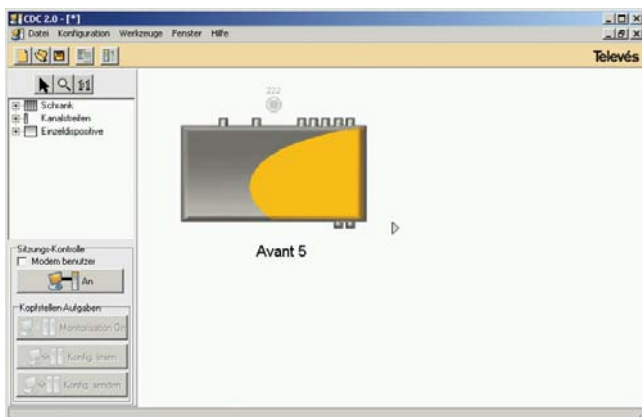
CDC 2.0 - [*]
Datei Konfiguration Werkzeuge Fenster Hilfe
Televés
Schrank
Kanalstreifen
Einzeldispositive
222
Avant 5
Sitzungs-Kontrolle
Modem benutzen
An
Kopfstellen Aufgaben
Monitorisation On
Konfig. lesen
Konfig. senden